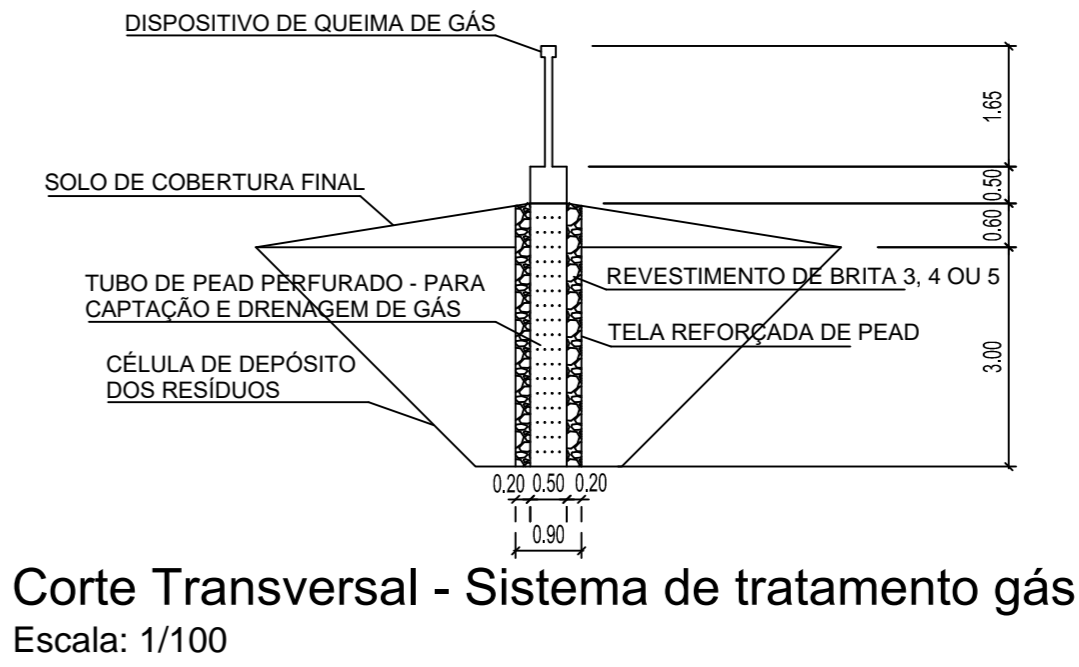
DISPOSITIVO DE QUEIMA DE GÁS

SOLO DE COBERTURA FINAL

TUBO DE PEAD PERFURADO - PARA CAPTAÇÃO E DRENAGEM DE GÁS

CÉLULA DE DEPÓSITO DOS RESÍDUOS

REVESTIMENTO DE BRITA 3, 4 OU 5

TELA REFORÇADA DE PEAD

1.65

0.50

0.60

3.00

0.20 0.50 0.20

0.90

Corte Transversal - Sistema de tratamento gás

Escala: 1/100